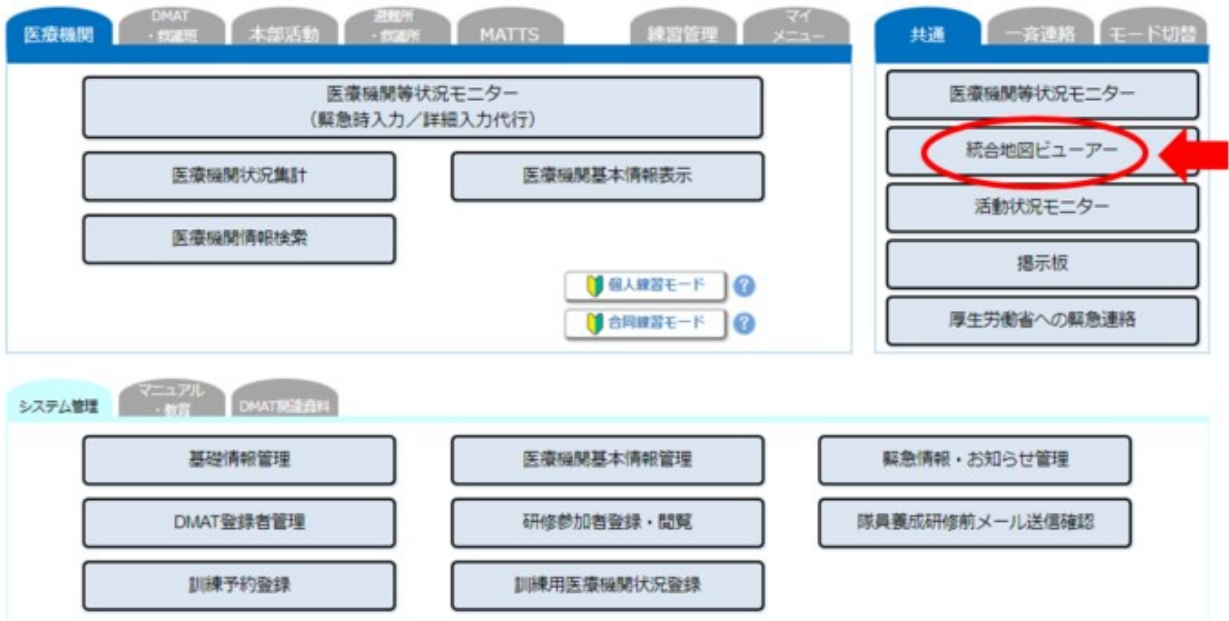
医療機関 DMAT・救護所 本部活動 避難所・救護所 MATTS 練習管理 マイメニュー

医療機関等状況モニター
(緊急時入力/詳細入力代行)

医療機関状況集計

医療機関基本情報表示

医療機関情報検索

個人練習モード ?

合同練習モード ?

共通 一斉連絡 モード切替

医療機関等状況モニター

統合地図ビューアー

活動状況モニター

掲示板

厚生労働省への緊急連絡

システム管理 マニュアル・教育 DMAT関連資料

基礎情報管理

医療機関基本情報管理

緊急情報・お知らせ管理

DMAT登録者管理

研修参加者登録・閲覧

隊員養成研修前メール送信確認

訓練予約登録

訓練用医療機関状況登録